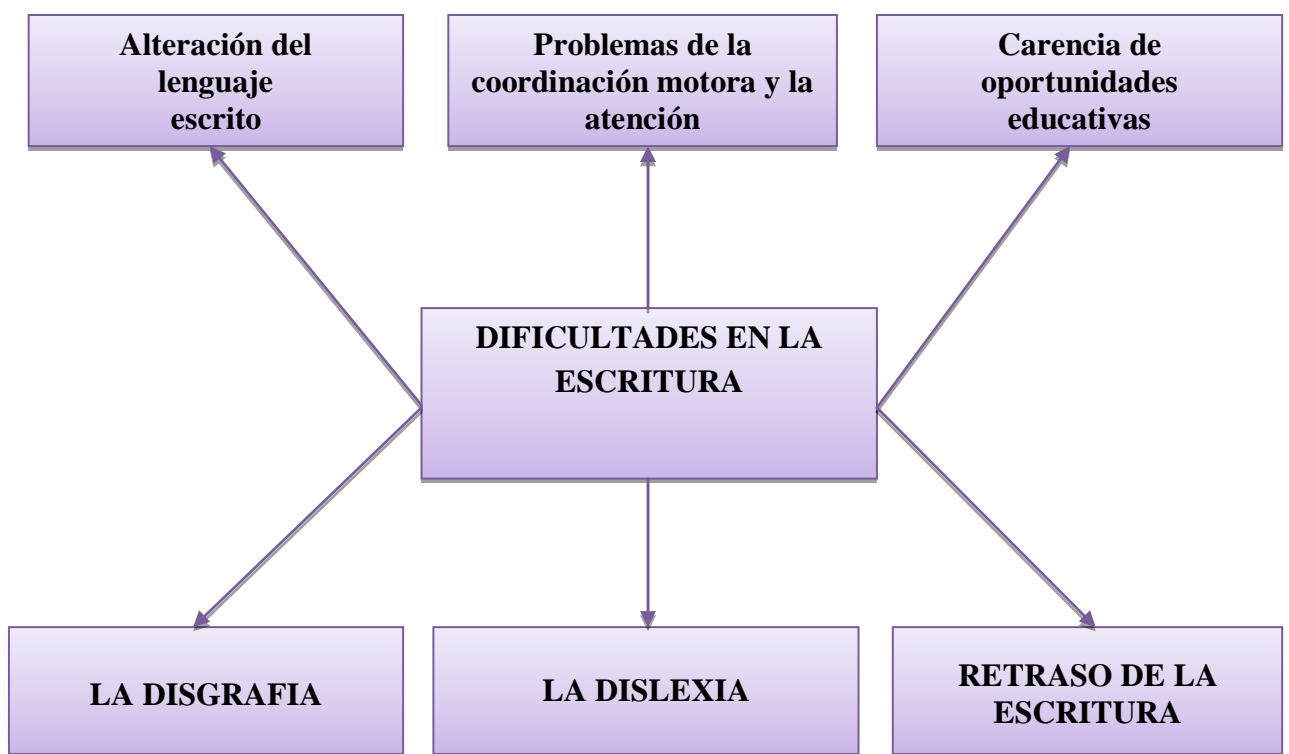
Alteración del lenguaje escrito

Problemas de la coordinación motora y la atención

Carencia de oportunidades educativas

DIFICULTADES EN LA ESCRITURA

LA DISGRAFIA

LA DISLEXIA

RETRASO DE LA ESCRITURA